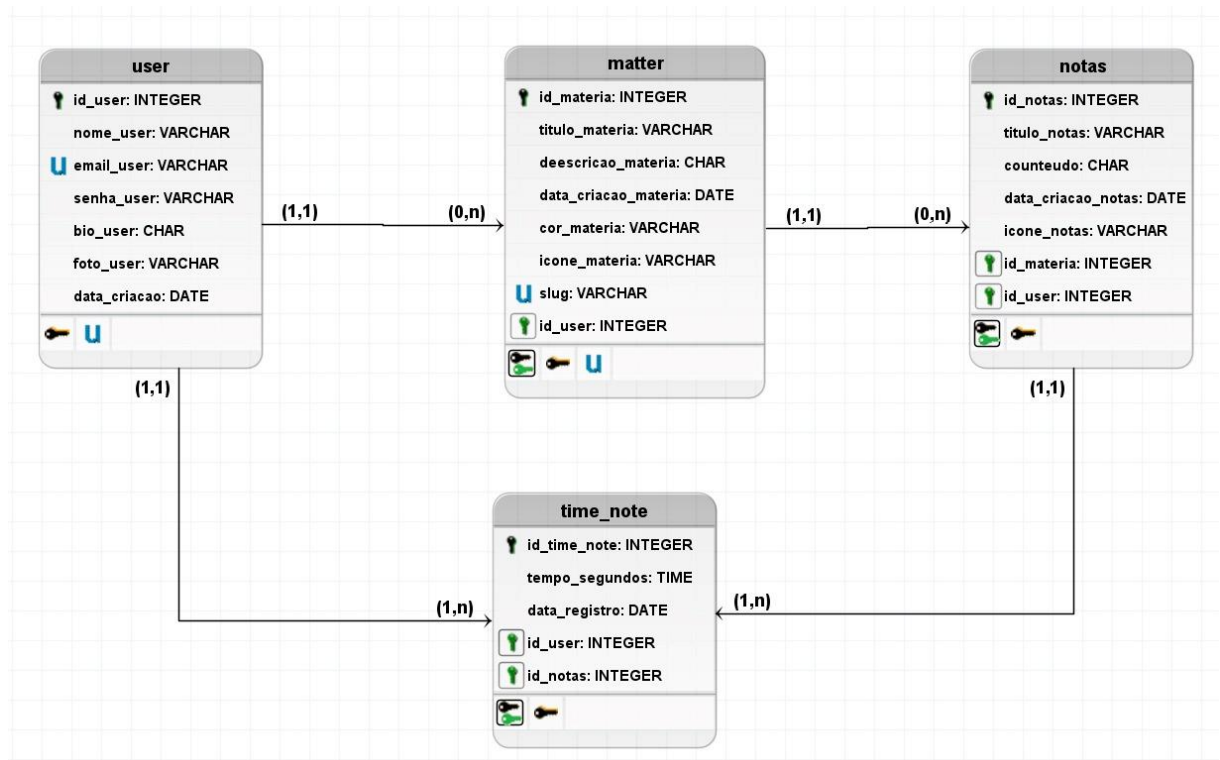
user
id_user: INTEGER
nome_user: VARCHAR
U email_user: VARCHAR
senha_user: VARCHAR
bio_user: CHAR
foto_user: VARCHAR
data_criacao: DATE
U

(1,1)
(0,n)

matter
id_materia: INTEGER
titulo_materia: VARCHAR
deescricao_materia: CHAR
data_criacao_materia: DATE
cor_materia: VARCHAR
icone_materia: VARCHAR
U slug: VARCHAR
id_user: INTEGER
U

(1,1)
(0,n)

notas
id_notas: INTEGER
titulo_notas: VARCHAR
counteudo: CHAR
data_criacao_notas: DATE
icone_notas: VARCHAR
id_materia: INTEGER
id_user: INTEGER

(1,1)
(1,1)

time_note
id_time_note: INTEGER
tempo_segundos: TIME
data_registro: DATE
id_user: INTEGER
id_notas: INTEGER

(1,n)
(1,n)